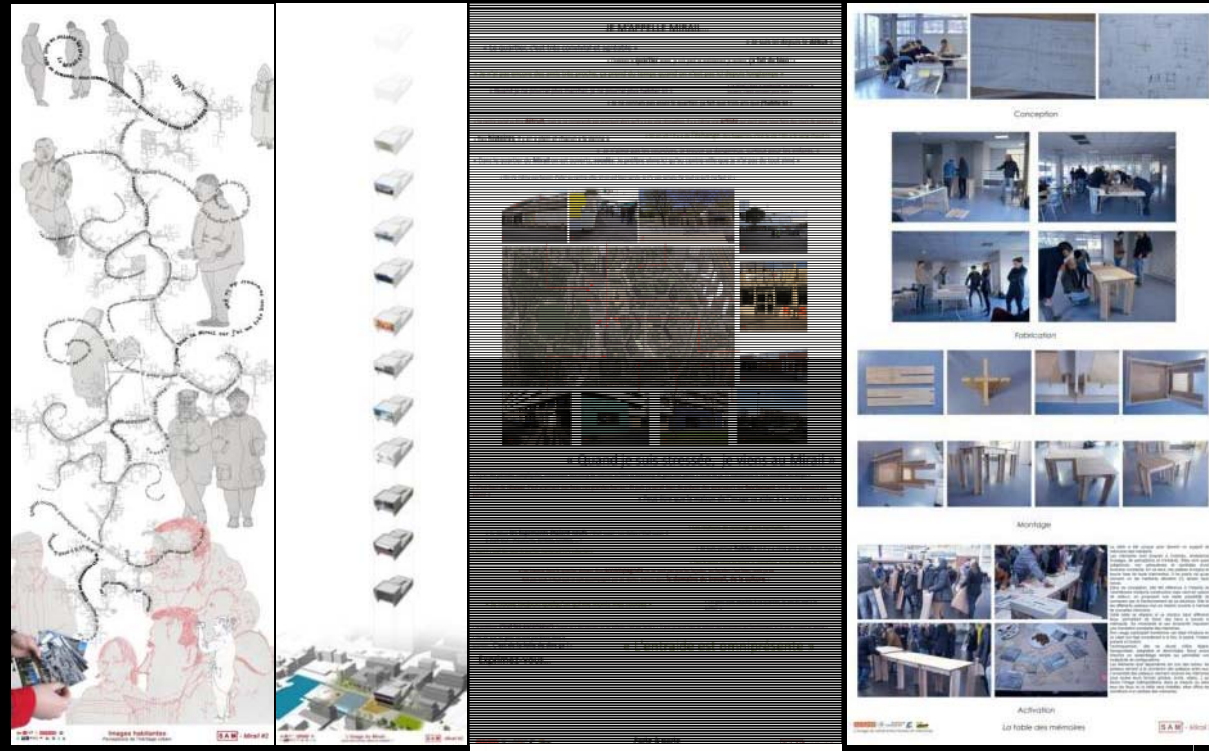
Images habitantes

SAM - Mirail #2

JE M'APPELLE MIRAIL...

« Quand je suis stressée, je viens au Mirail »

« L'entraide est omniprésente »

Exprimez-vous...

Conception

Fabrication

Montage

Activation

La table des mémoires

SAM - Mirail